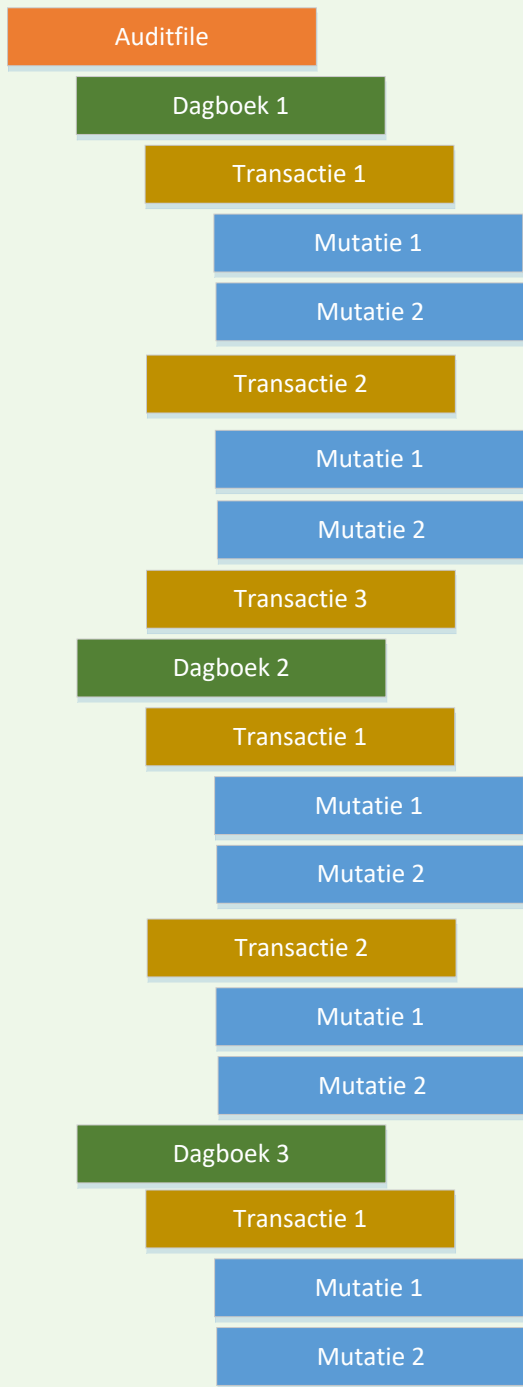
Auditfile

Dagboek 1

Transactie 1

Mutatie 1

Mutatie 2

Transactie 2

Mutatie 1

Mutatie 2

Transactie 3

Dagboek 2

Transactie 1

Mutatie 1

Mutatie 2

Transactie 2

Mutatie 1

Mutatie 2

Dagboek 3

Transactie 1

Mutatie 1

Mutatie 2